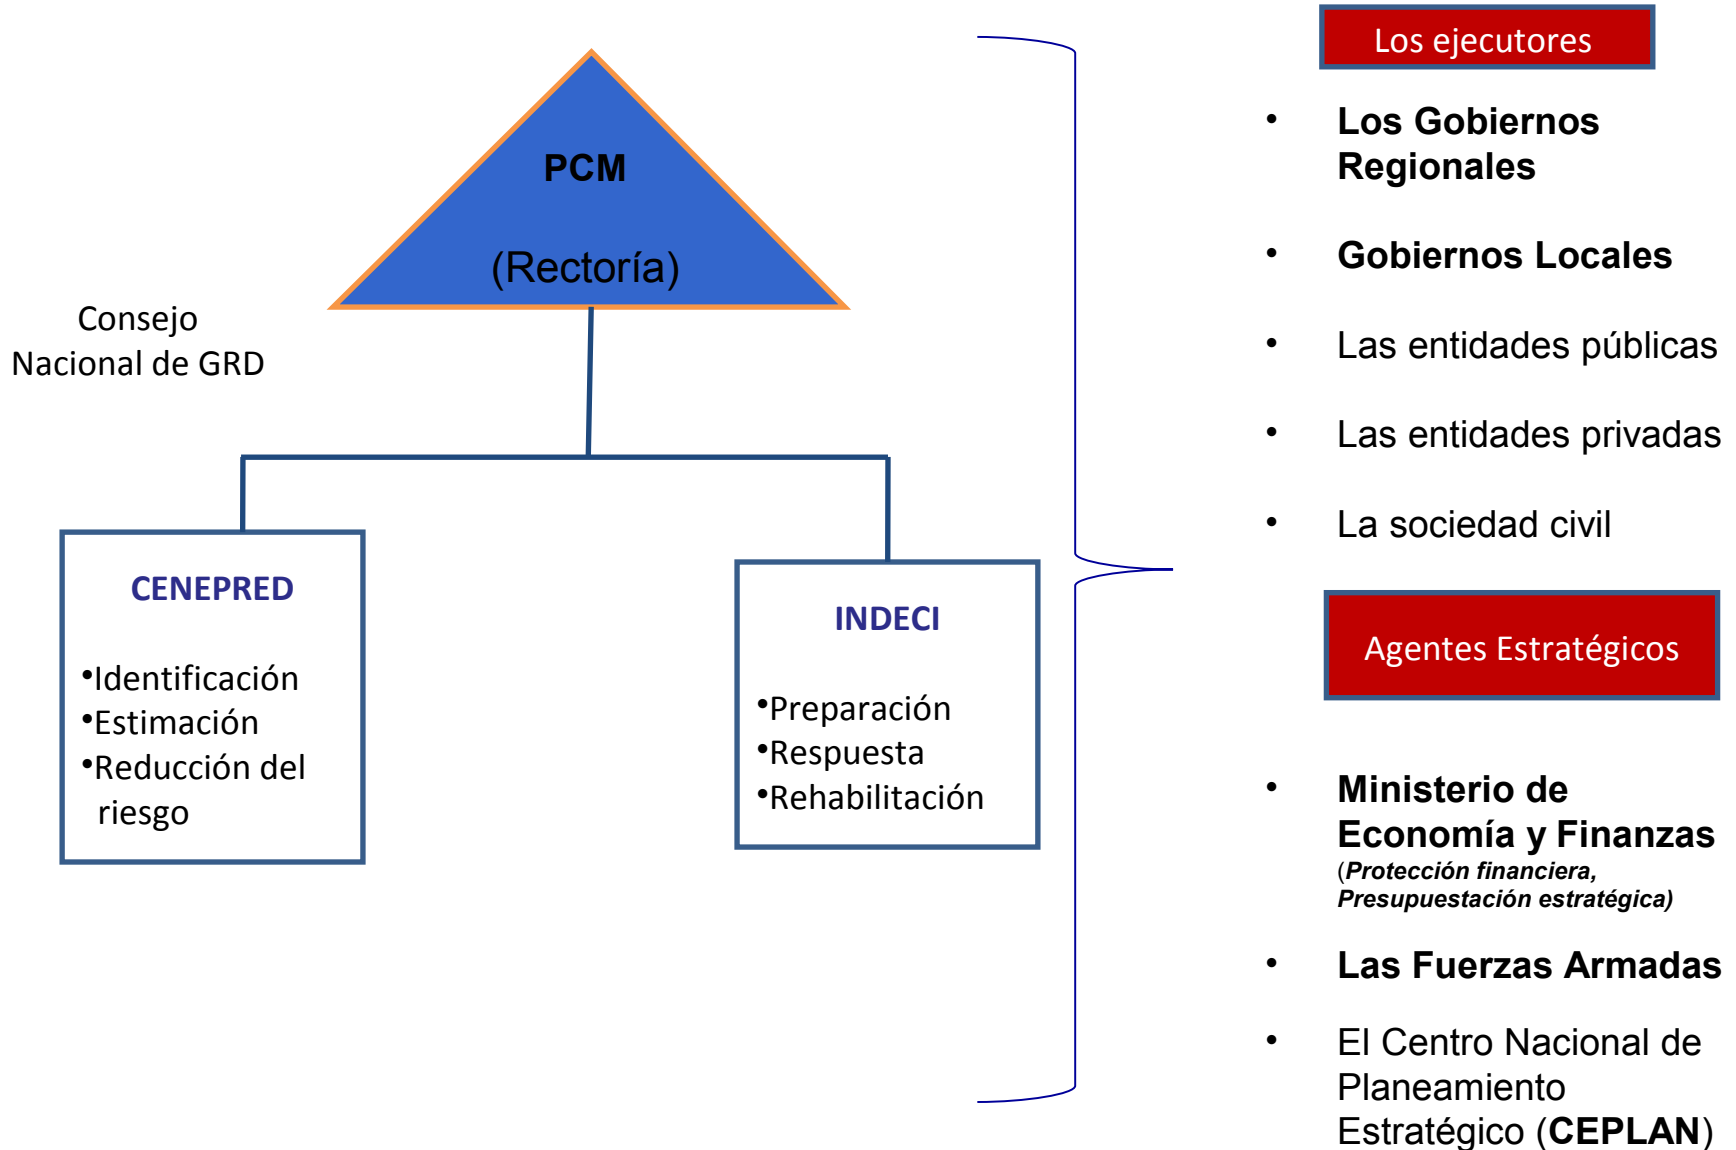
PCM

(Rectoría)

Consejo Nacional de GRD

CENEPRED

•Identificación
•Estimación
•Reducción del riesgo

INDECI

•Preparación
•Respuesta
•Rehabilitación

Los ejecutores

• Los Gobiernos Regionales

• Gobiernos Locales

• Las entidades públicas

• Las entidades privadas

• La sociedad civil

Agentes Estratégicos

• Ministerio de Economía y Finanzas (Protección financiera, Presupuestación estratégica)

• Las Fuerzas Armadas

• El Centro Nacional de Planeamiento Estratégico (CEPLAN)